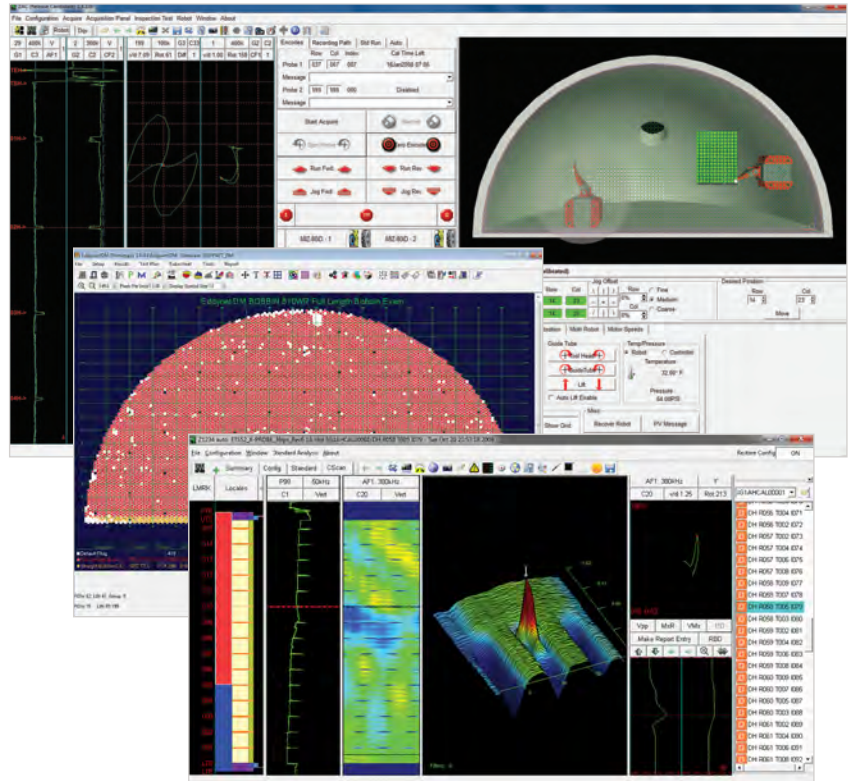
File Configuration Acquire Acquisition Panel Inspection Test Robot Window About

Encoders Recording Path Std Run Auto
Row Col Index Cal Time Left
Probe 1 037 087 087
Message
Probe 2 999 999 000 Disabled
Message
Start Acquire
Run Fwd
Run Rev
Jog Fwd
Jog Rev

Jog Offset
Row Col
Fine
Medium
Coarse
Desired Position
Row Col
14 23
Move
Multi Robot Motor Speeds
Guide Tube
Lift
Auto Lift Enable
Temp/Pressure
Robot Controller
Temperature
32.00° F
Pressure
64.00PSI
Show Grid Recover Robot PV Message

File Setup Results Test Plan Subscribe Tools Report
Eddyone DM BOBBIN 8 HDWF Full Length Bobbin Exam

File Configuration Window Standard Analysis About
Restore Config ON
Summary Config Standard CScan
LMRK Location
P90 50kHz
C1 Vert
AF1 300kHz
C20 Vert
AF1 300kHz
C20 Vert
Rot 213
Vpp MxR VMx
Make Repeat Entry RBD
DH R056 T004 I071
DH R056 T005 I072
DH R057 T004 I073
DH R057 T004 I074
DH R057 T005 I075
DH R057 T006 I076
DH R058 T005 I077
DH R058 T006 I078
DH R058 T007 I079
DH R059 T005 I080
DH R059 T006 I081
DH R059 T007 I082
DH R059 T008 I083
DH R060 T006 I084
DH R060 T007 I085
DH R060 T008 I086
DH R061 T007 I087
DH R061 T008 I088
DH R061 T009 I089
DH R062 T002 I090
DH R061 T005 I091
DH R061 T006 I092